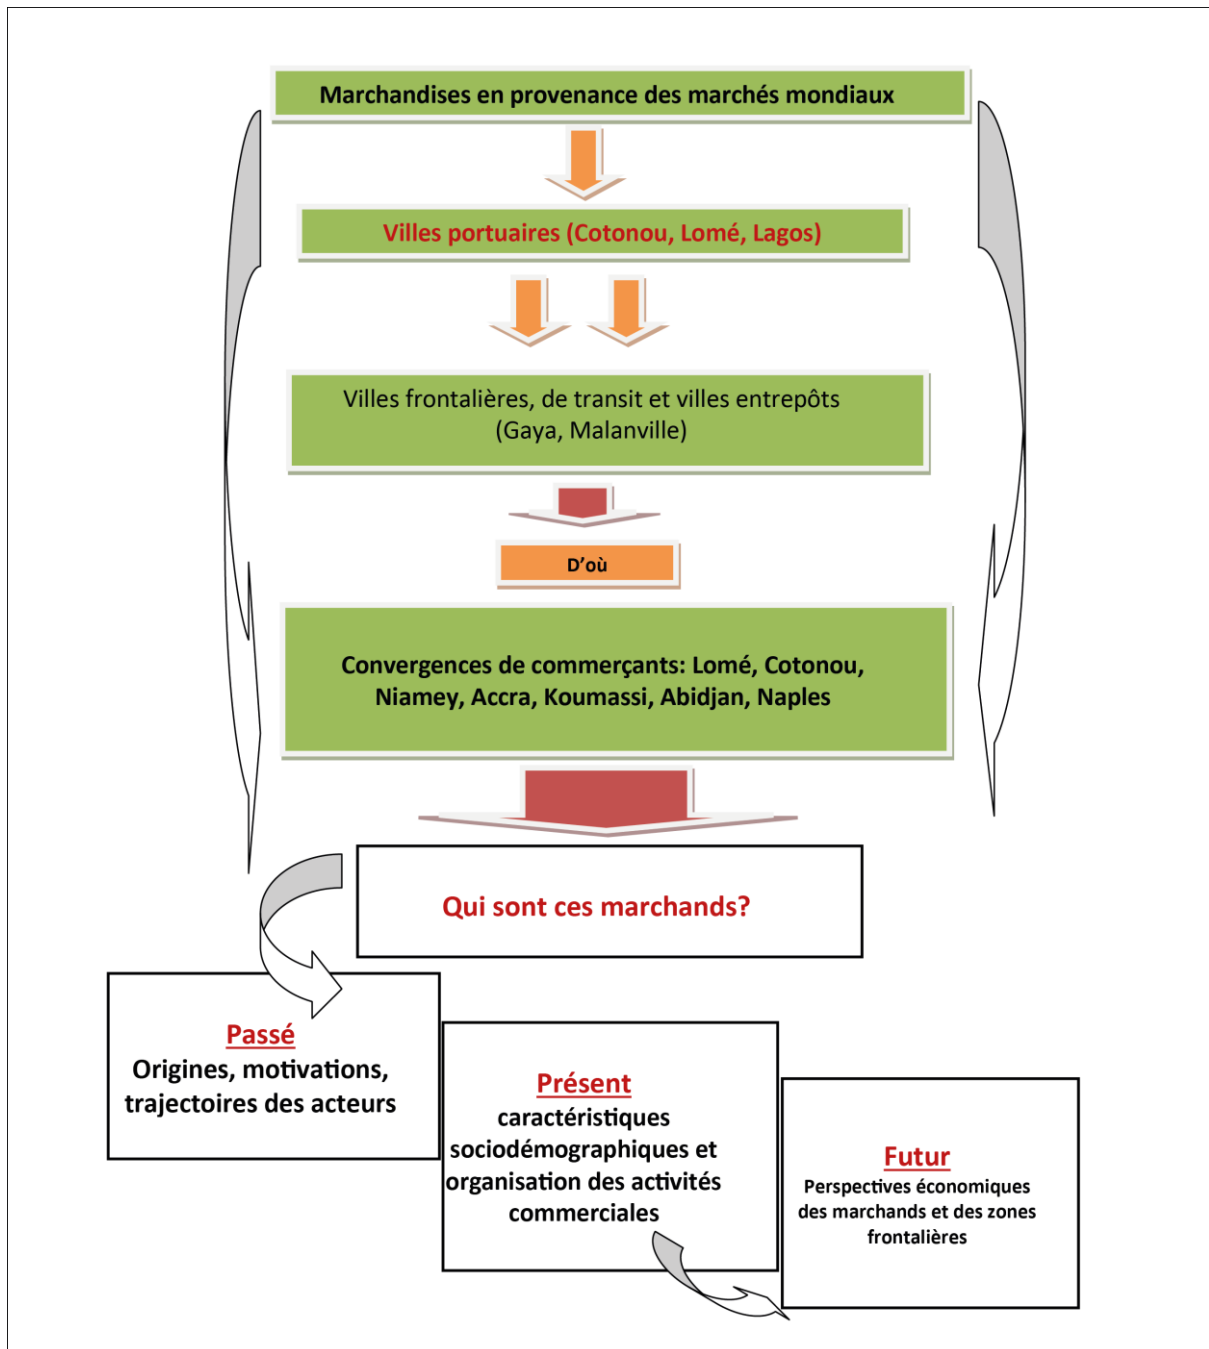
Marchandises en provenance des marchés mondiaux

Villes portuaires (Cotonou, Lomé, Lagos)

Villes frontalières, de transit et villes entrepôts (Gaya, Malanville)

D'où

Convergences de commerçants: Lomé, Cotonou, Niamey, Accra, Koumassi, Abidjan, Naples

Qui sont ces marchands?

Passé
Origines, motivations, trajectoires des acteurs

Présent
caractéristiques sociodémographiques et organisation des activités commerciales

Futur
Perspectives économiques des marchands et des zones frontalières